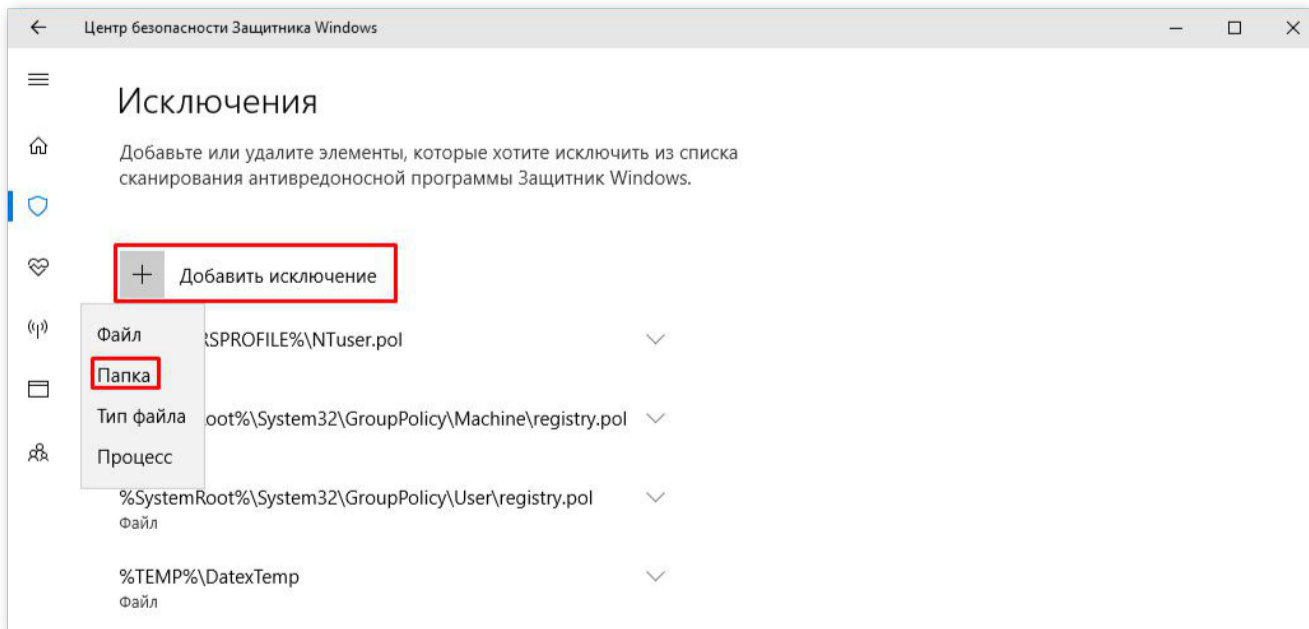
Центр безопасности Защитника Windows

Исключения

Добавьте или удалите элементы, которые хотите исключить из списка сканирования антивредоносной программы Защитник Windows.

Добавить исключение

Файл
Папка
Тип файла
Процесс

RSPROFILE%\NTuser.pol

oot%\System32\GroupPolicy\Machine\registry.pol

%SystemRoot%\System32\GroupPolicy\User\registry.pol
Файл

%TEMP%\DatexTemp
Файл